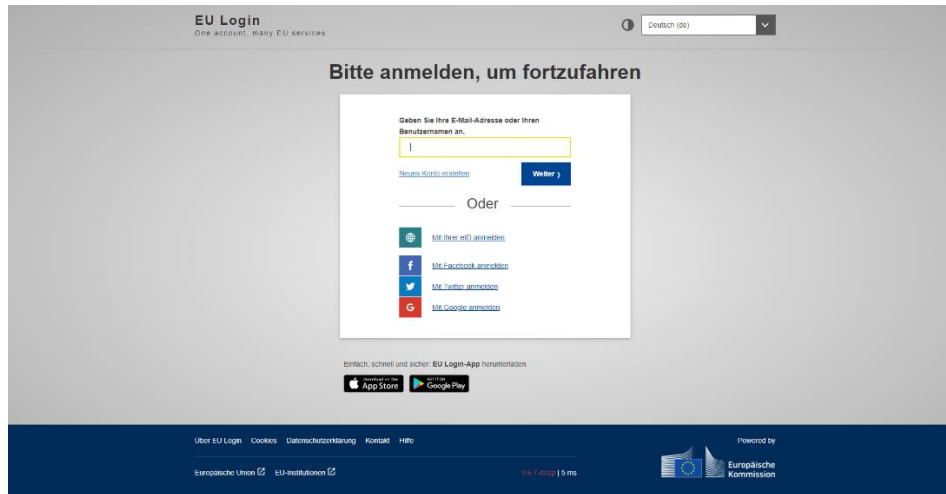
EU Login
One account, many EU services

Deutsch (de)

Bitte anmelden, um fortzufahren

Geben Sie Ihre E-Mail-Adresse oder Ihren Benutzernamen an.

Neues Konto erstellen

Weiter ›

Oder

Mit Ihrer eID anmelden

Mit Facebook anmelden

Mit Twitter anmelden

Mit Google anmelden

Einfach, schnell und sicher: EU Login-App herunterladen

Download on the App Store

GET IT ON Google Play

Über EU Login Cookies Datenschutzerklärung Kontakt Hilfe

Powered by

Europäische Union EU-Institutionen

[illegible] | 5 ms

Europäische Kommission